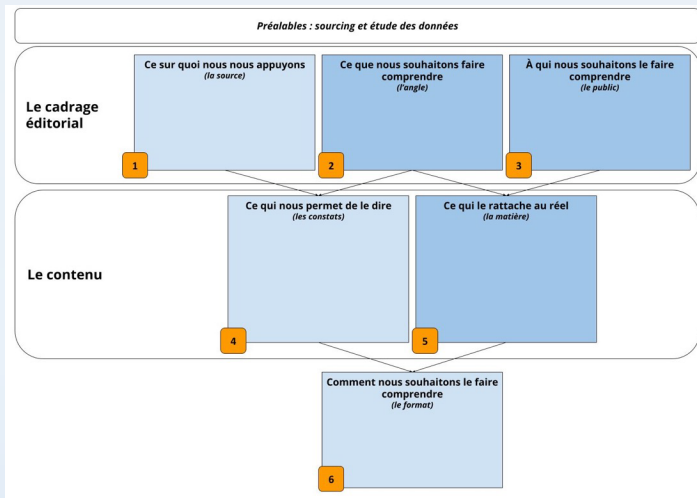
Préalables : sourcing et étude des données

Le cadrage éditorial

Ce sur quoi nous nous appuyons
(la source)

1

Ce que nous souhaitons faire comprendre
(l'angle)

2

À qui nous souhaitons le faire comprendre
(le public)

3

Le contenu

Ce qui nous permet de le dire
(les constats)

4

Ce qui le rattache au réel
(la matière)

5

Comment nous souhaitons le faire comprendre
(le format)

6